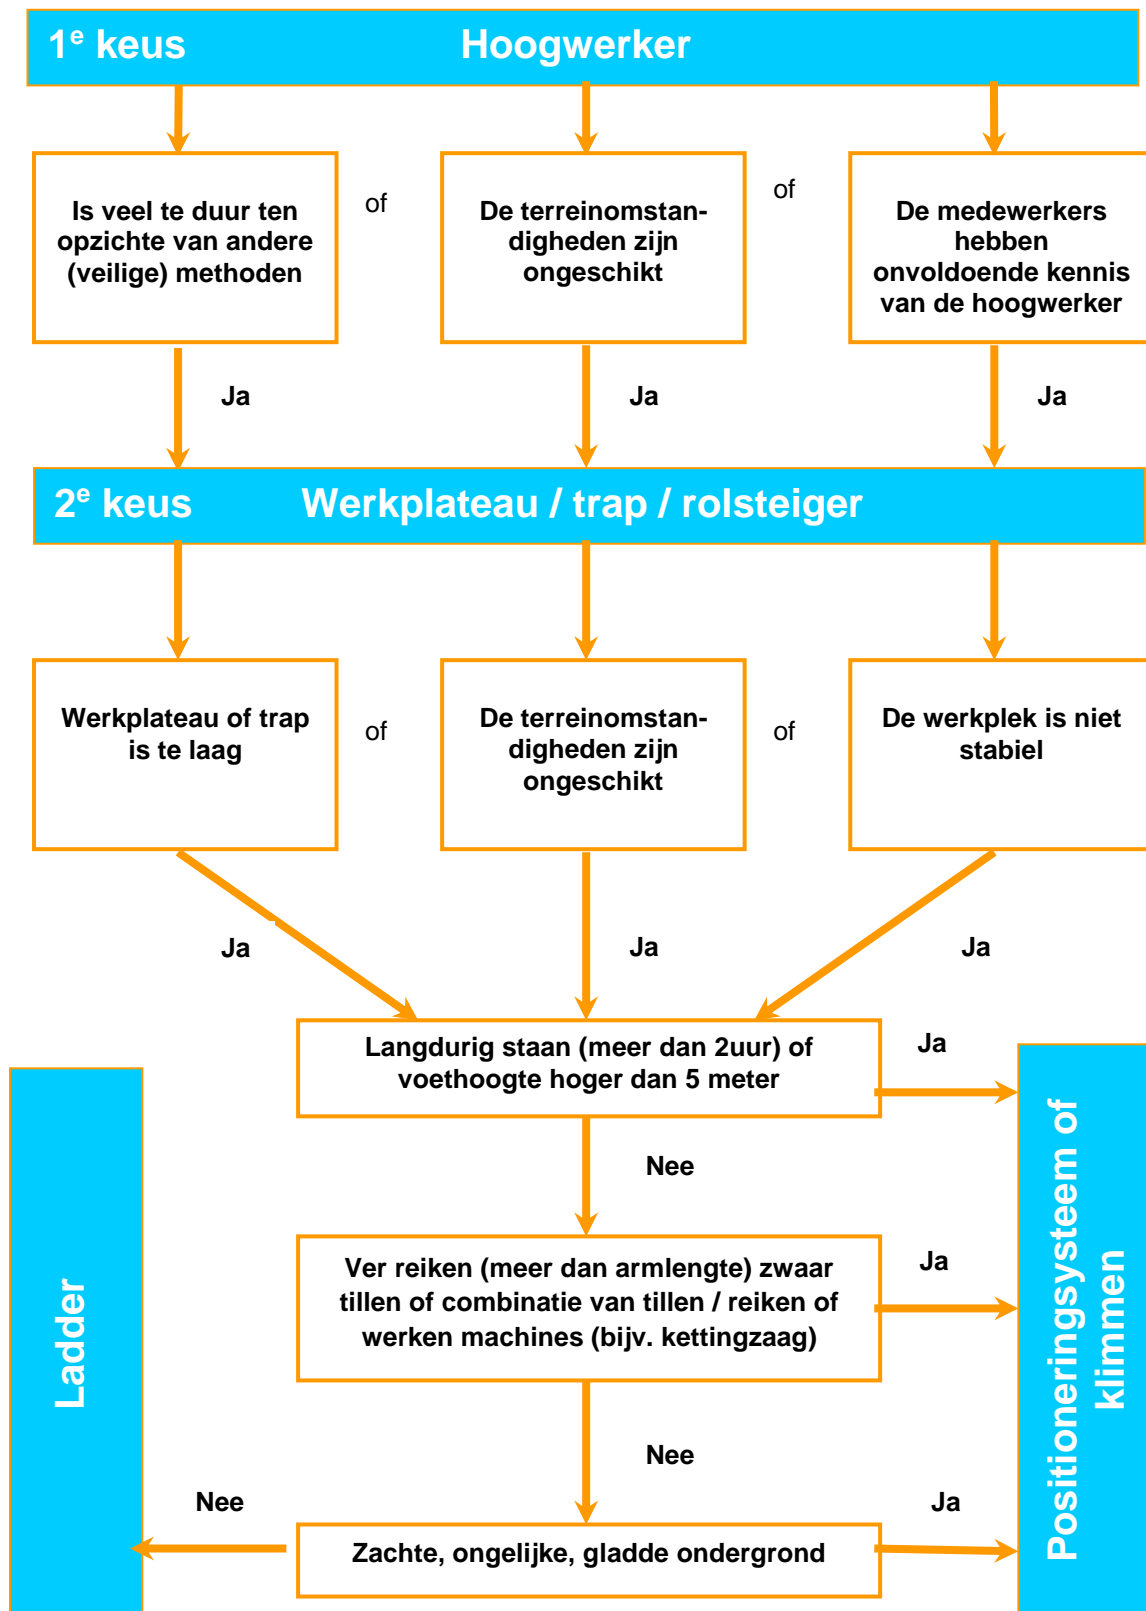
$1^e$ keus Hoogwerker

Is veel te duur ten opzichte van andere (veilige) methoden

of

De terreinomstandigheden zijn ongeschikt

of

De medewerkers hebben onvoldoende kennis van de hoogwerker

Ja

Ja

Ja

$2^e$ keus Werkplateau / trap / rolsteiger

Werkplateau of trap is te laag

of

De terreinomstandigheden zijn ongeschikt

of

De werkplek is niet stabiel

Ja

Ja

Ja

Langdurig staan (meer dan 2uur) of voethoogte hoger dan 5 meter

Ja

Nee

Ver reiken (meer dan armlengte) zwaar tillen of combinatie van tillen / reiken of werken machines (bijv. kettingzaag)

Ja

Nee

Nee

Zachte, ongelijke, gladde ondergrond

Ja

Ladder

Positioneringsysteem of klimmen